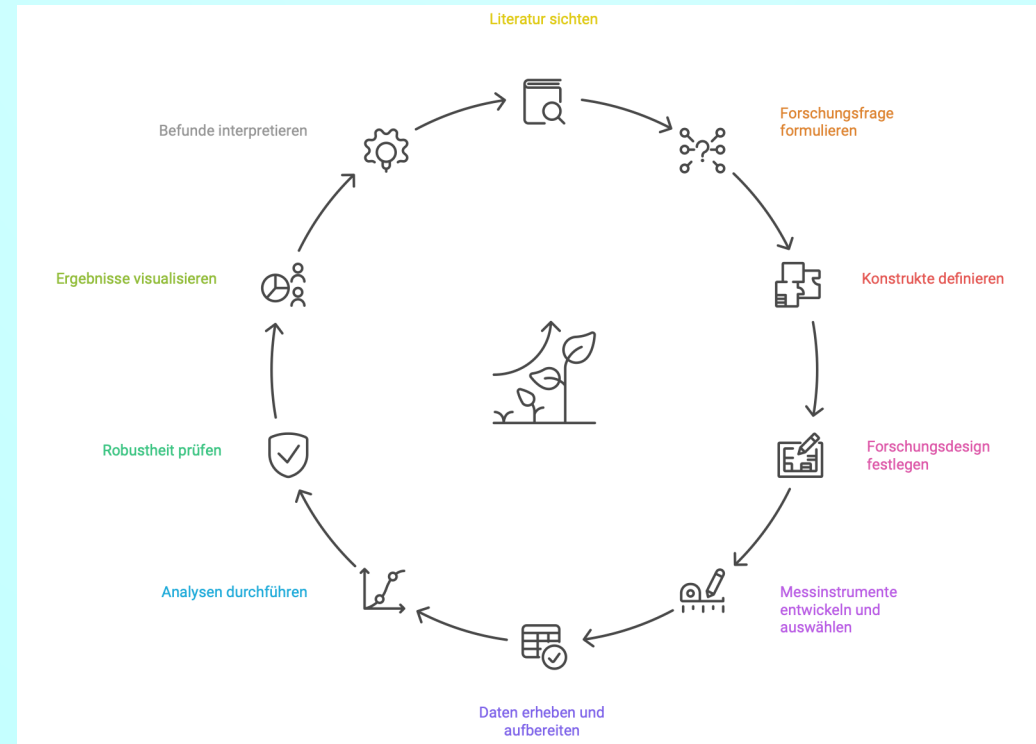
Literatur sichten

Forschungsfrage formulieren

Konstrukte definieren

Forschungsdesign festlegen

Messinstrumente entwickeln und auswählen

Daten erheben und aufbereiten

Analysen durchführen

Robustheit prüfen

Ergebnisse visualisieren

Befunde interpretieren